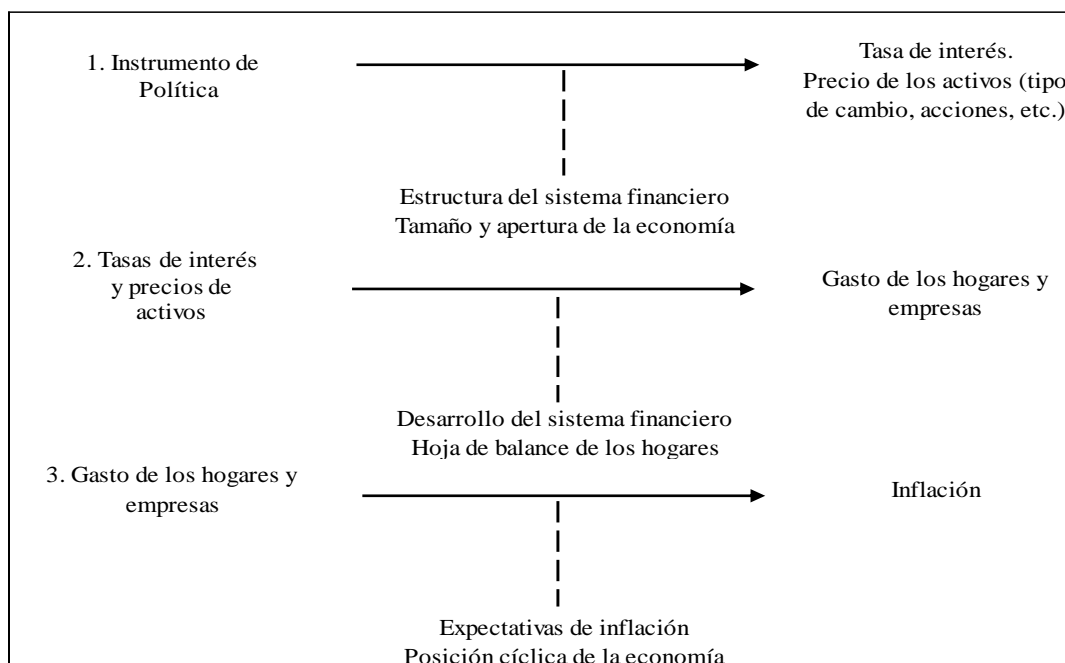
1. Instrumento de Política

Tasa de interés. Precio de los activos (tipo de cambio, acciones, etc.)

Estructura del sistema financiero
Tamaño y apertura de la economía

2. Tasas de interés y precios de activos

Gasto de los hogares y empresas

Desarrollo del sistema financiero
Hoja de balance de los hogares

3. Gasto de los hogares y empresas

Inflación

Expectativas de inflación
Posición cíclica de la economía